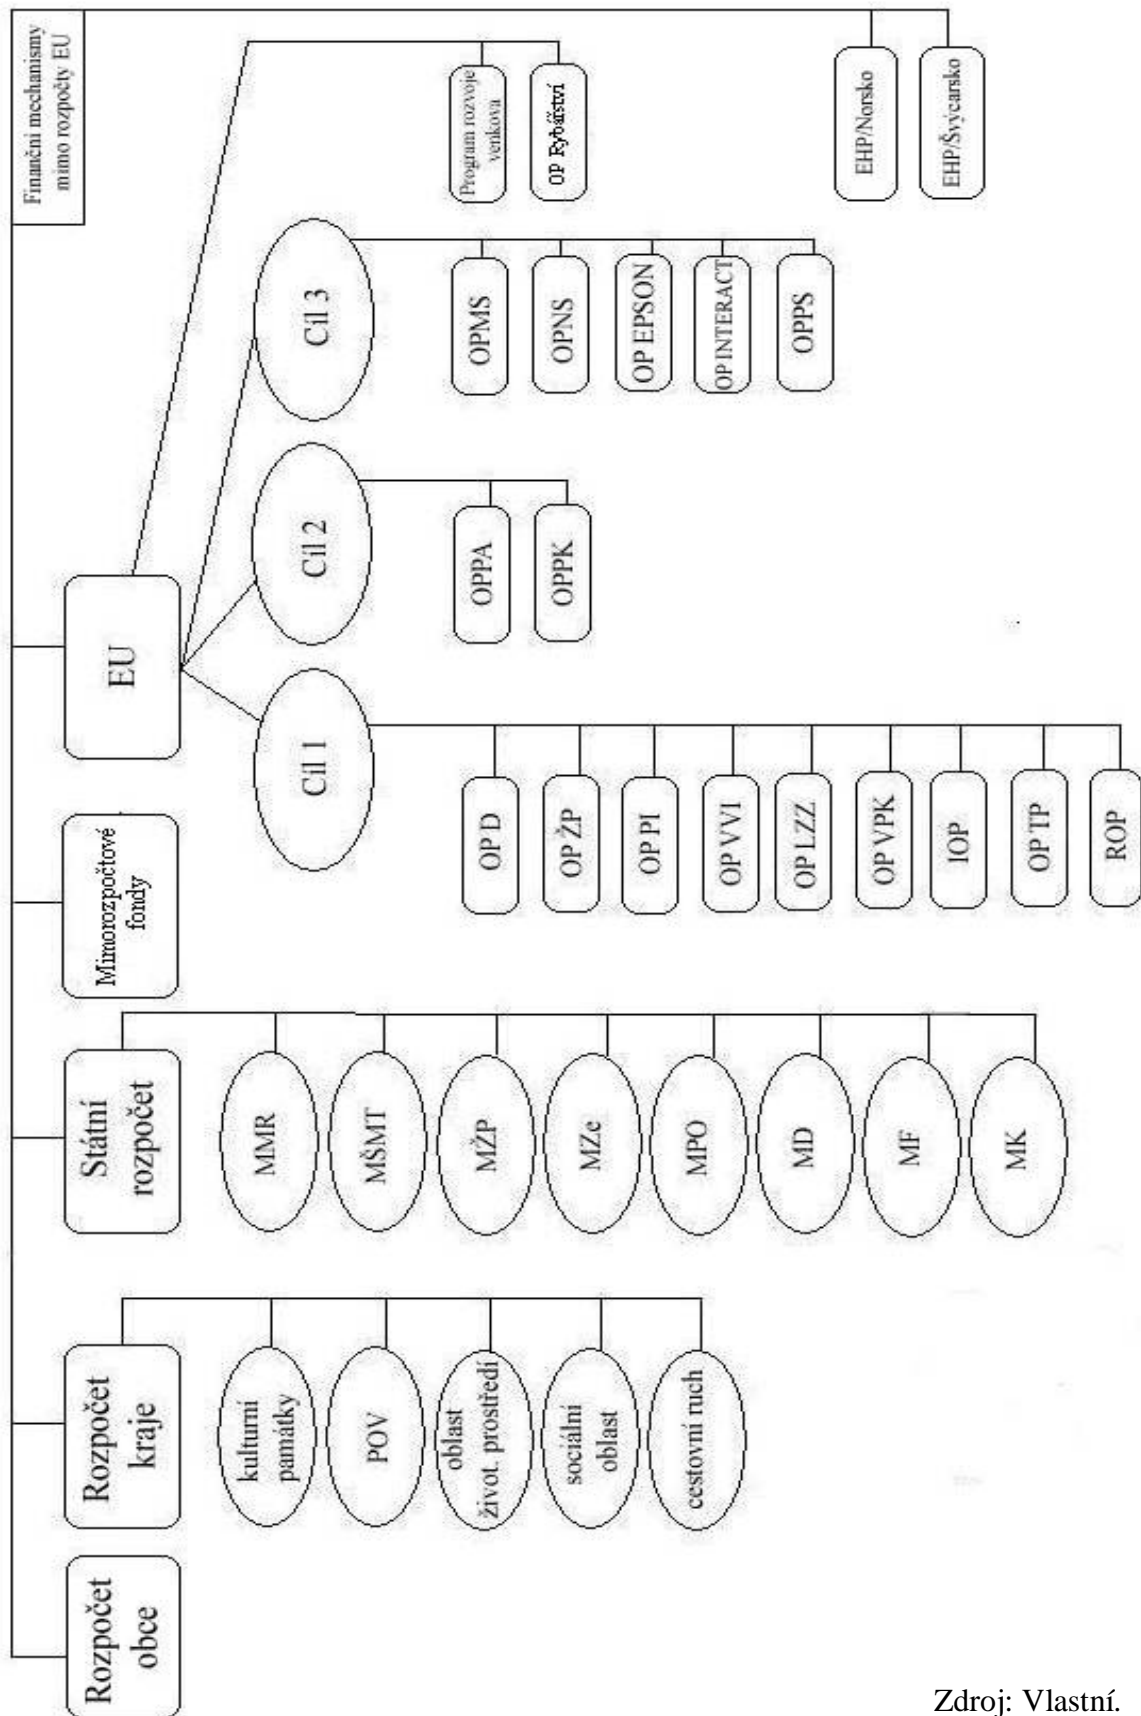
Finanční mechanismy mimo rozpočty EU

Program rozvoje venkova

OP Rybářství

EHP/Norsko

EHP/Švýcarsko

Cíl 3

OPMS

OPNS

OP EPSON

OP INTERACT

OPPS

Cíl 2

OPPA

OPPK

EU

Cíl 1

OP D

OP ŽP

OP PI

OP VVI

OP LZZ

OP VPK

IOP

OP TP

ROP

Mimorozpočtové fondy

Státní rozpočet

MMR

MŠMT

MŽP

MZe

MPO

MD

MF

MK

Rozpočet kraje

kulturní památky

POV

oblast život. prostředí

sociální oblast

cestovní ruch

Rozpočet obce

Zdroj: Vlastní.